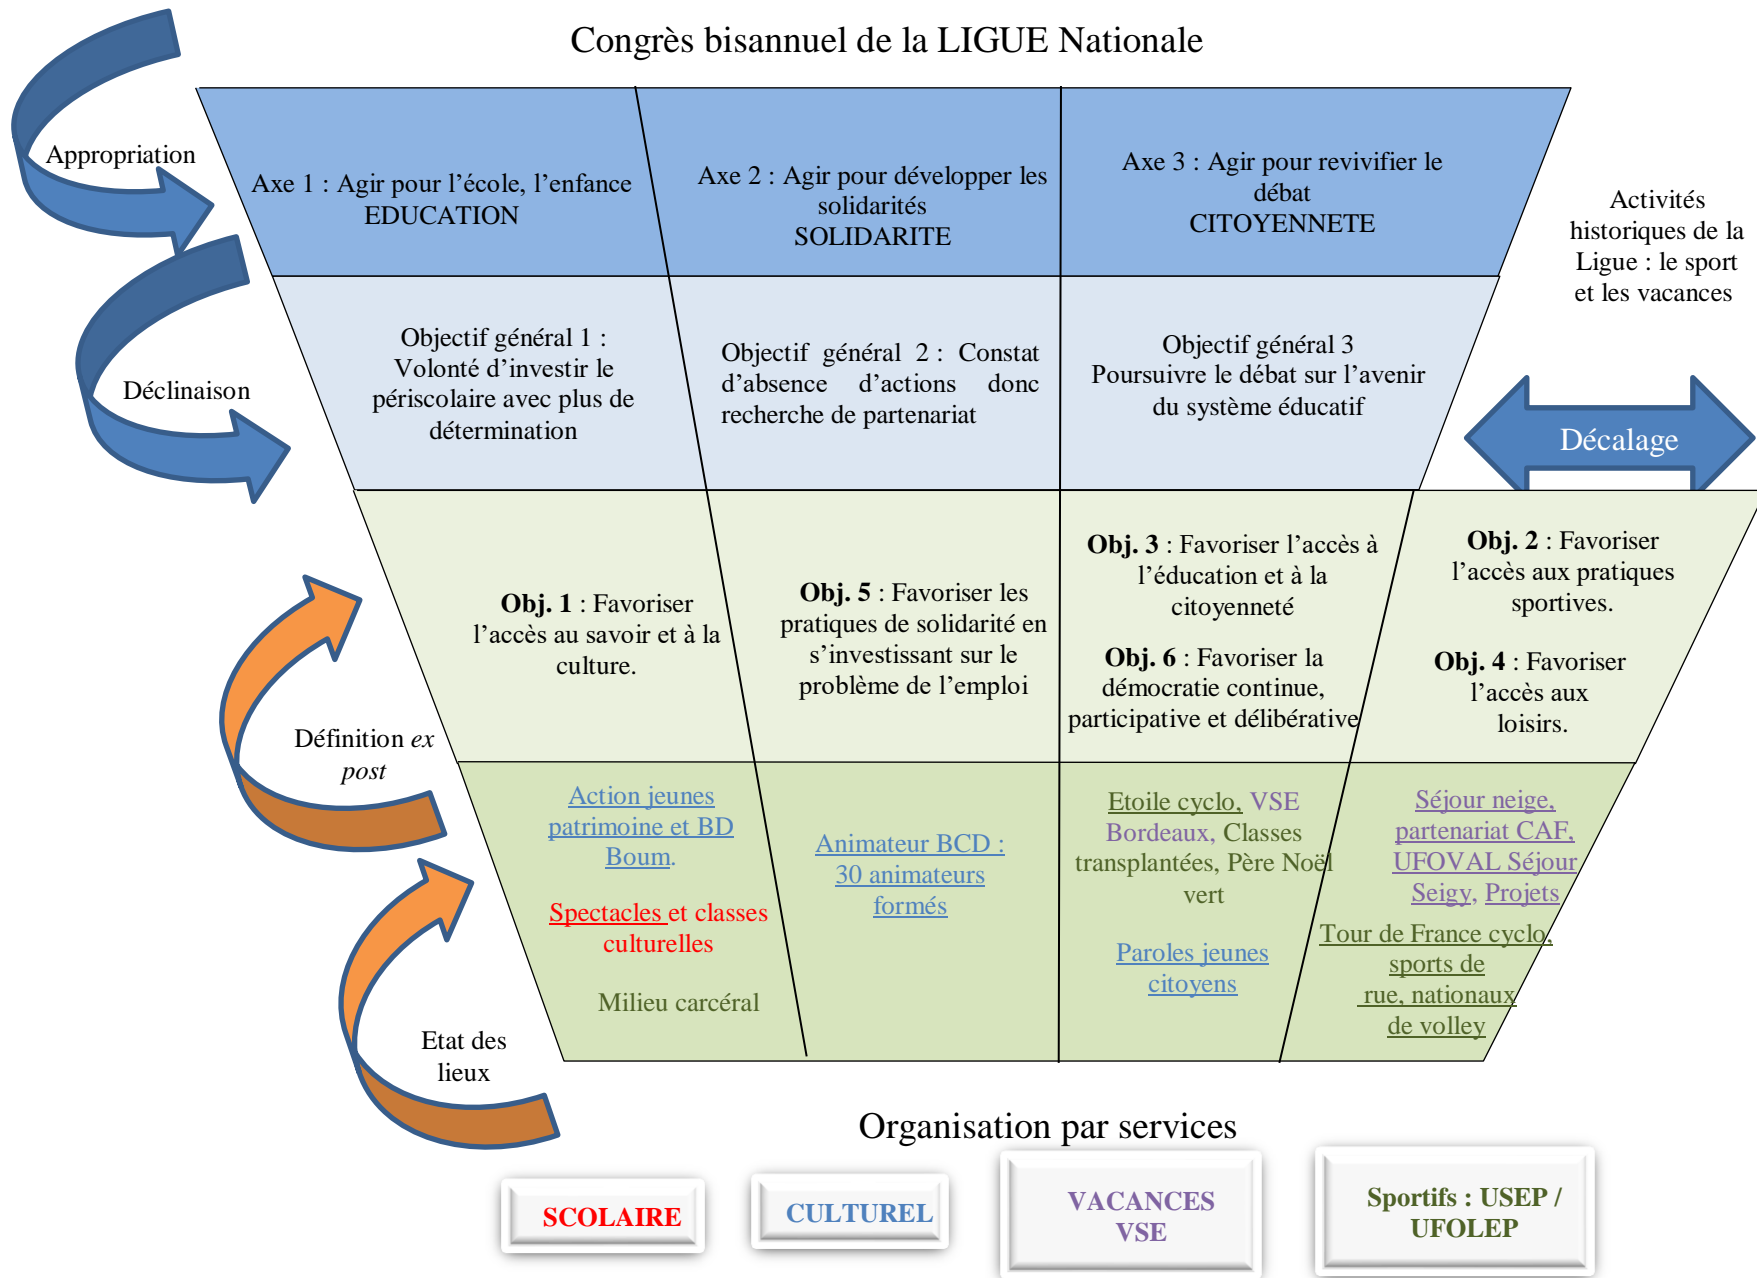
Congrès bisannuel de la LIGUE Nationale

Appropriation

Axe 1 : Agir pour l'école, l'enfance EDUCATION

Axe 2 : Agir pour développer les solidarités SOLIDARITE

Axe 3 : Agir pour revivifier le débat CITOYENNETE

Activités historiques de la Ligue : le sport et les vacances

Déclinaison

Objectif général 1 : Volonté d'investir le périscolaire avec plus de détermination

Objectif général 2 : Constat d'absence d'actions donc recherche de partenariat

Objectif général 3 Poursuivre le débat sur l'avenir du système éducatif

Décalage

**Obj. 1** : Favoriser l'accès au savoir et à la culture.

**Obj. 5** : Favoriser les pratiques de solidarité en s'investissant sur le problème de l'emploi

**Obj. 3** : Favoriser l'accès à l'éducation et à la citoyenneté

**Obj. 6** : Favoriser la démocratie continue, participative et délibérative

**Obj. 2** : Favoriser l'accès aux pratiques sportives.

**Obj. 4** : Favoriser l'accès aux loisirs.

Définition *ex post*

Action jeunes patrimoine et BD Boum.

Spectacles et classes culturelles

Milieu carcéral

Animateur BCD : 30 animateurs formés

Etoile cyclo, VSE Bordeaux, Classes transplantées, Père Noël vert

Paroles jeunes citoyens

Séjour neige, partenariat CAF, UFOVAL Séjour Seigy, Projets

Tour de France cyclo, sports de rue, nationaux de volley

Etat des lieux

Organisation par services

SCOLAIRE

CULTUREL

VACANCES VSE

Sportifs : USEP / UFOLEP